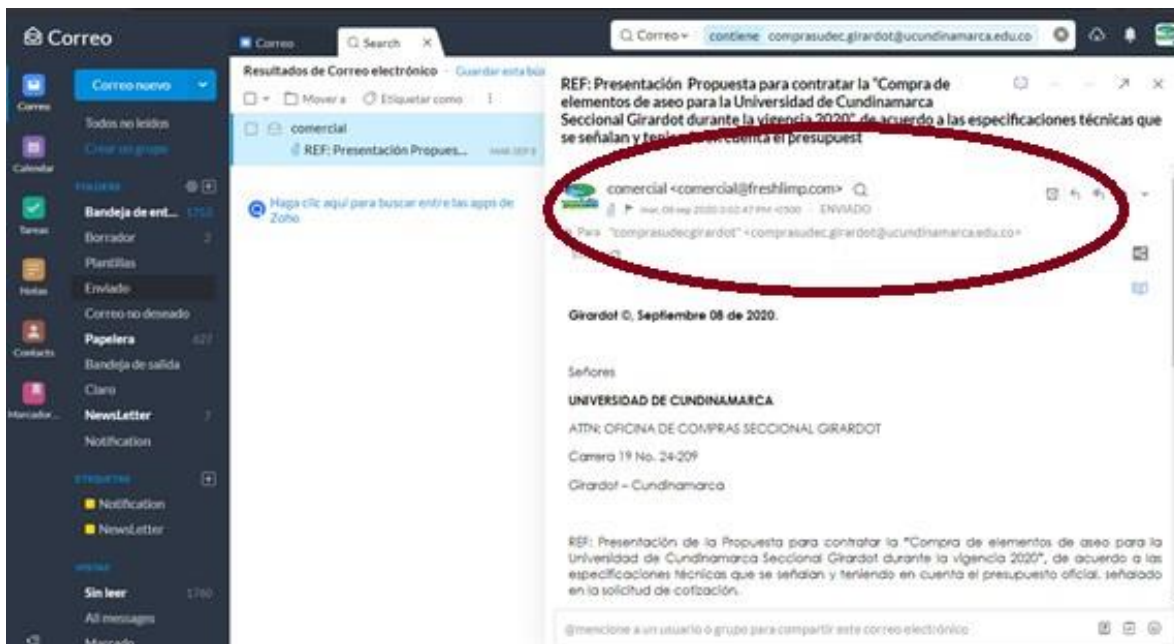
Correo

Correo nuevo

Todos no leídos

Crear un grupo

CARPETAS

Bandeja de ent... 1758

Borrador 2

Plantillas

Enviado

Correo no deseado

Papelera 627

Bandeja de salida

Claro

NewsLetter 7

Notification

ETIQUETAS

Notification

NewsLetter

VISTAS

Sin leer 1760

All messages

Marcado

Correo

Calendar

Tareas

Notas

Contacts

Marcador...

Correo | Search ×

Resultados de Correo electrónico · Guardar esta búsq

Mover a | Etiquetar como

comercial

REF: Presentación Propues... mar, sep 8

Haga clic aquí para buscar entre las apps de Zoho

Correo · contiene comprasudec.girardot@ucundinamarca.edu.co

REF: Presentación Propuesta para contratar la "Compra de elementos de aseo para la Universidad de Cundinamarca Seccional Girardot durante la vigencia 2020" de acuerdo a las especificaciones técnicas que se señalan y teniendo en cuenta el presupuest

comercial <comercial@freshlimp.com>

mar, 08 sep 2020 3:02:47 PM -0500 · ENVIADO

Para "comprasudecgirardot" <comprasudec.girardot@ucundinamarca.edu.co>

Girardot ©, Septiembre 08 de 2020.

Señores

UNIVERSIDAD DE CUNDINAMARCA

ATTN: OFICINA DE COMPRAS SECCIONAL GIRARDOT

Carrera 19 No. 24-209

Girardot – Cundinamarca

REF: Presentación de la Propuesta para contratar la "Compra de elementos de aseo para la Universidad de Cundinamarca Seccional Girardot durante la vigencia 2020", de acuerdo a las especificaciones técnicas que se señalan y teniendo en cuenta el presupuesto oficial, señalado en la solicitud de cotización.

@mencione a un usuario o grupo para compartir este correo electrónico